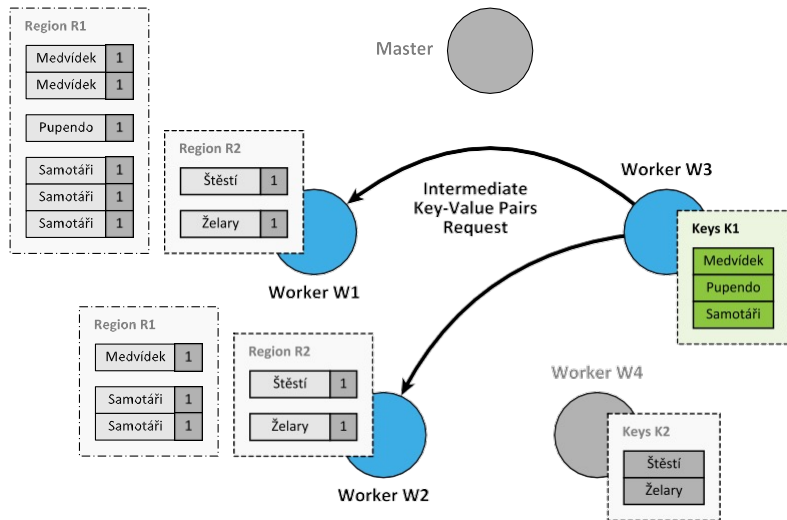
Region R1

Medvídek 1
Medvídek 1

Pupendo 1

Samotáři 1
Samotáři 1
Samotáři 1

Master

Region R2

Štěstí 1

Želary 1

Intermediate Key-Value Pairs Request

Worker W3

Keys K1

Medvídek
Pupendo
Samotáři

Worker W1

Region R1

Medvídek 1

Samotáři 1
Samotáři 1

Region R2

Štěstí 1

Želary 1

Worker W4

Keys K2

Štěstí
Želary

Worker W2